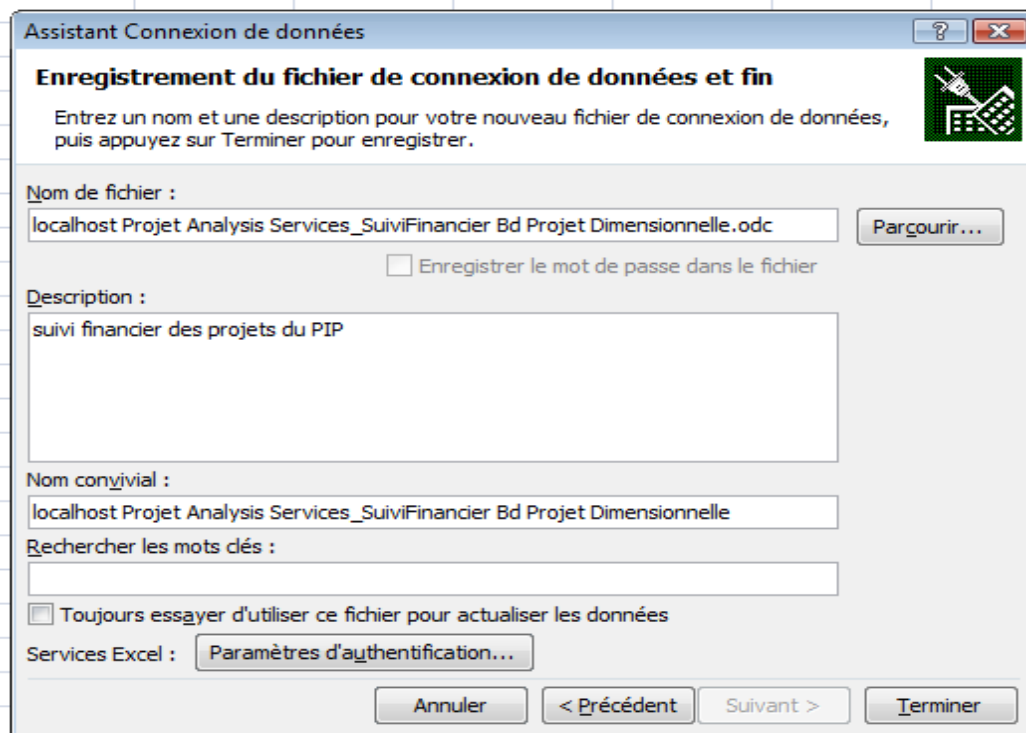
Assistant Connexion de données

?

Enregistrement du fichier de connexion de données et fin

Entrez un nom et une description pour votre nouveau fichier de connexion de données, puis appuyez sur Terminer pour enregistrer.

Nom de fichier :

localhost Projet Analysis Services_SuiviFinancier Bd Projet Dimensionnelle.odc

Parcourir...

Enregistrer le mot de passe dans le fichier

Description :

suivi financier des projets du PIP

Nom convivial :

localhost Projet Analysis Services_SuiviFinancier Bd Projet Dimensionnelle

Rechercher les mots clés :

Toujours essayer d'utiliser ce fichier pour actualiser les données

Services Excel :

Paramètres d'authentification...

Annuler

< Précédent

Suivant >

Terminer